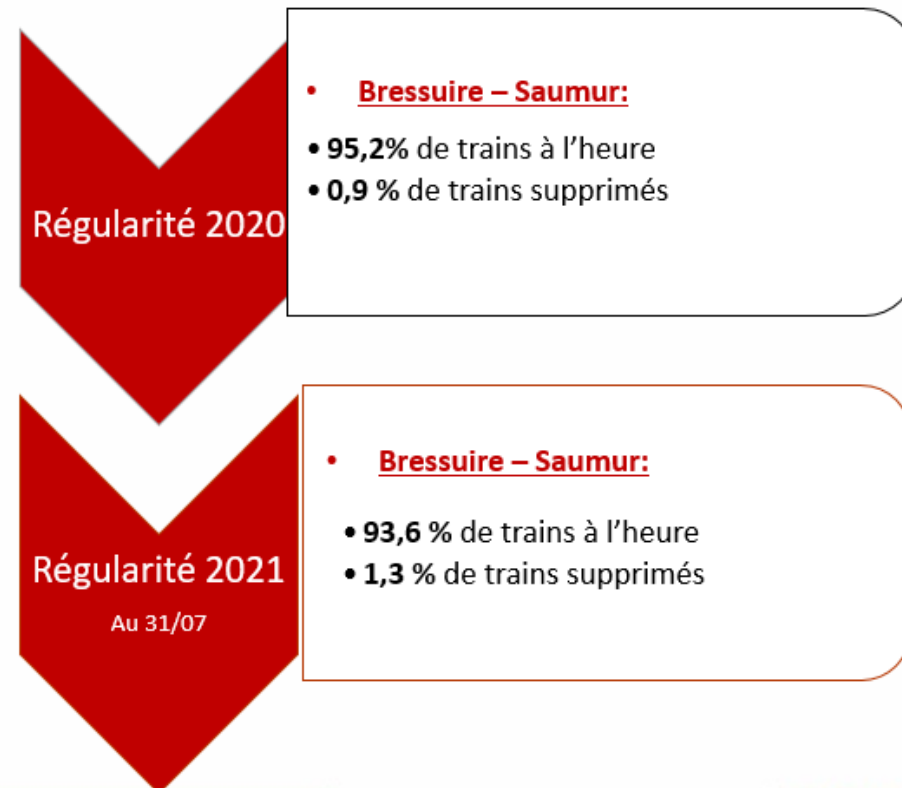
Régularité 2020

• Bressuire – Saumur:

• 95,2% de trains à l’heure
• 0,9 % de trains supprimés

Régularité 2021
Au 31/07

• Bressuire – Saumur:

• 93,6 % de trains à l’heure
• 1,3 % de trains supprimés